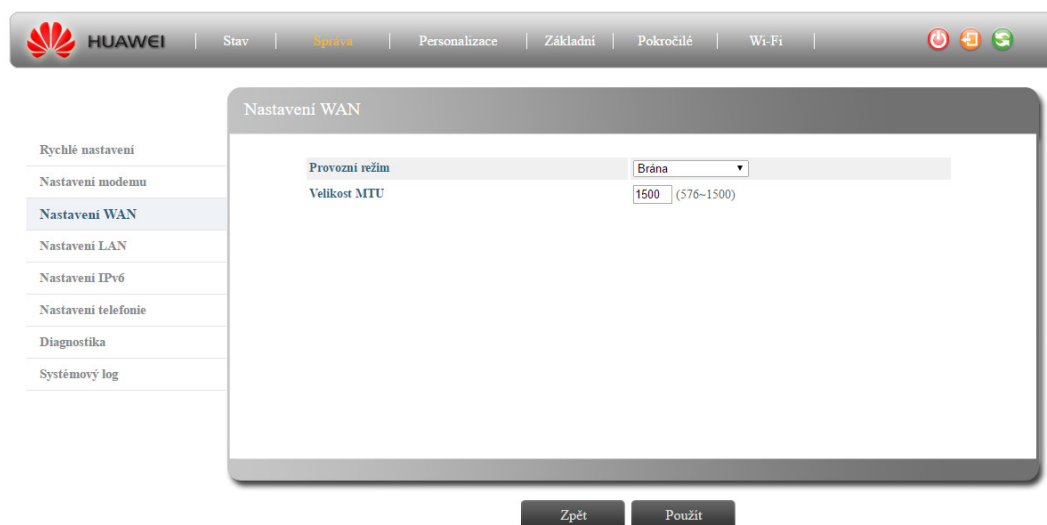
HUAWEI | Stav | Správa | Personalizace | Základní | Pokročilé | Wi-Fi |

Nastavení WAN

Rychlé nastavení
Nastavení modemu
Nastavení WAN
Nastavení LAN
Nastavení IPv6
Nastavení telefonie
Diagnostika
Systémový log

| | |
|---|---|
| Provozní režim | Brána |
| Velikost MTU | 1500 (576~1500) |

Zpět
Použít